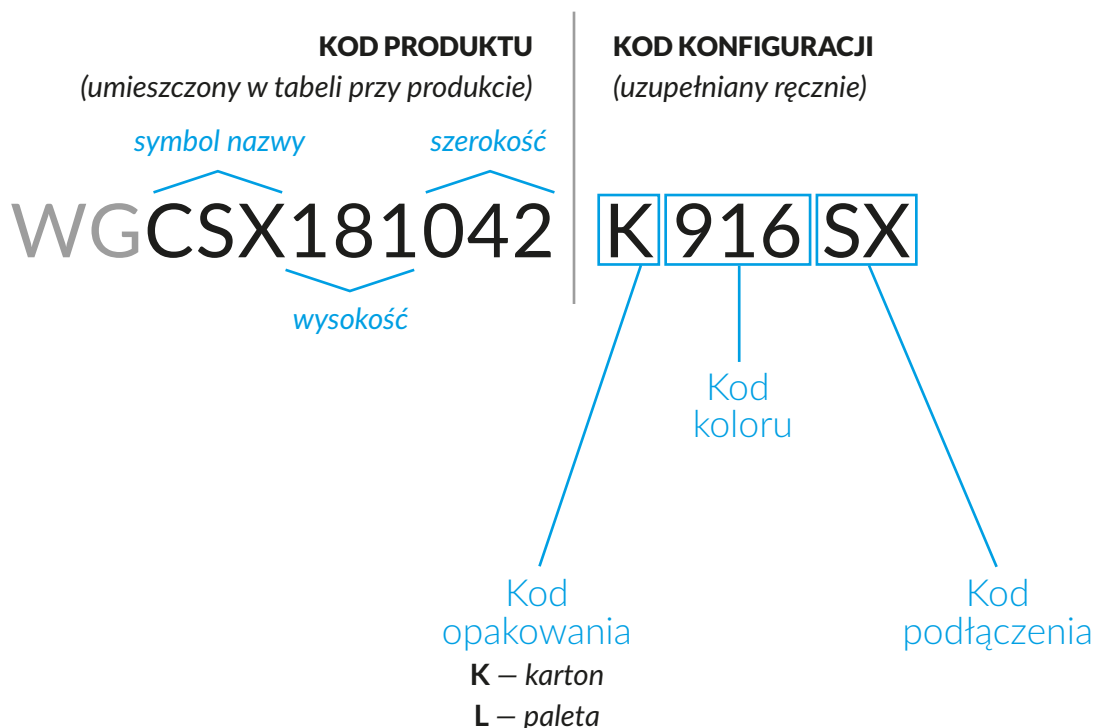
KOD PRODUKTU
(umieszczony w tabeli przy produkcie)

KOD KONFIGURACJI
(uzupełniany ręcznie)

symbol nazwy
szerokość

WGCSX181042 K 916 SX

wysokość

Kod koloru

Kod opakowania
K – karton
L – paleta

Kod podłączenia